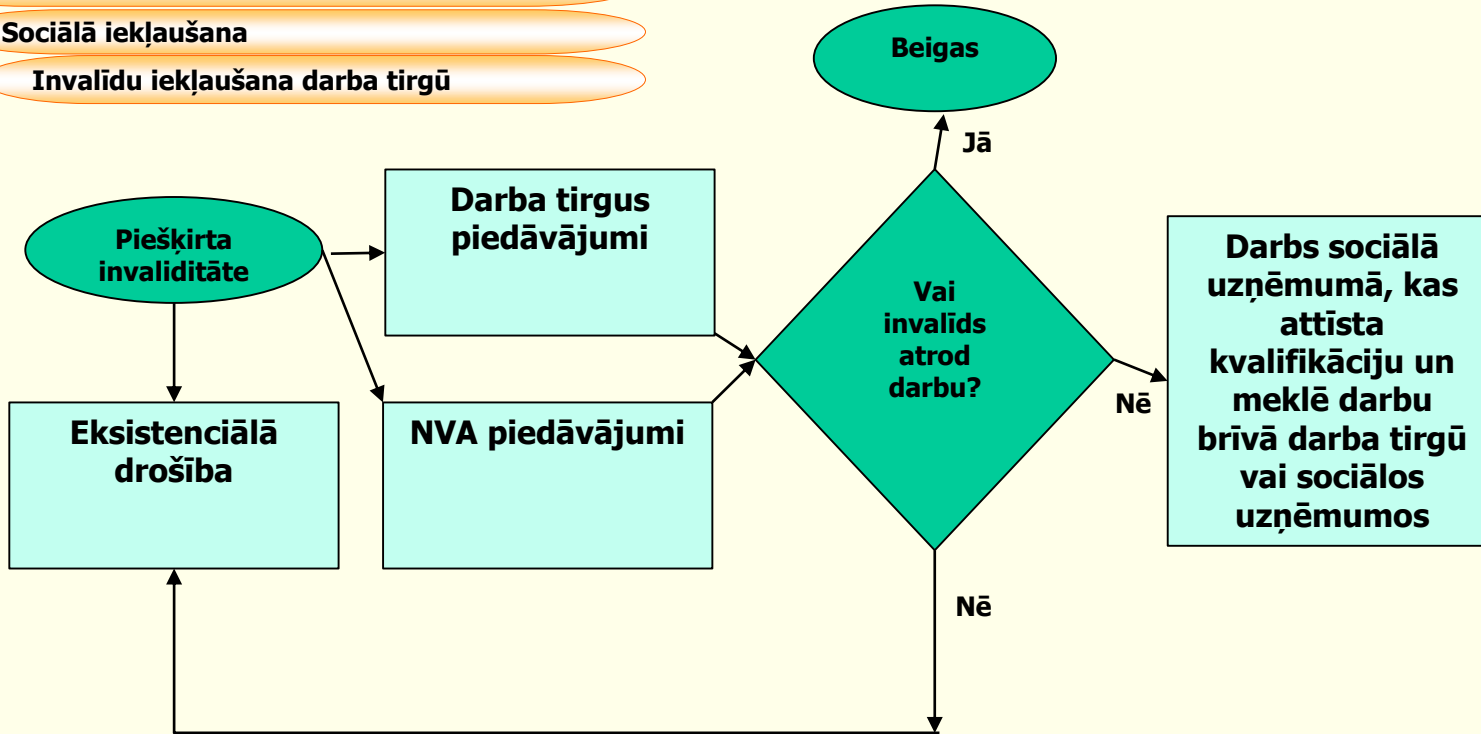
Sociālā iekļaušana

Invalīdu iekļaušana darba tirgū

Beigas

Jā

Piešķirta invaliditāte

Darba tirgus piedāvājumi

Vai invalīds atrod darbu?

Darbs sociālā uzņēmumā, kas attīsta kvalifikāciju un meklē darbu brīvā darba tirgū vai sociālos uzņēmumos

Nē

Eksistenciālā drošība

NVA piedāvājumi

Nē